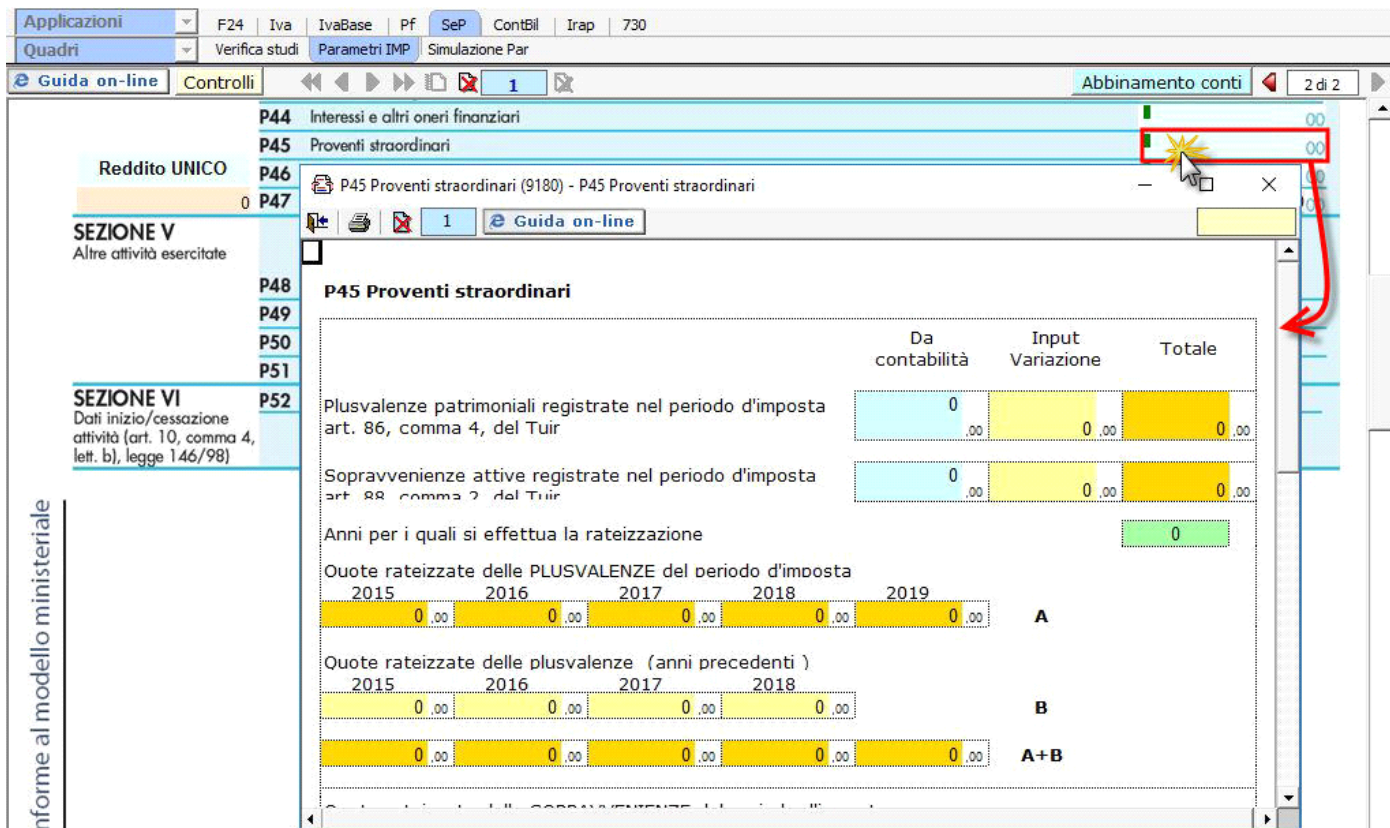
Applicazioni | F24 | Iva | IvaBase | Pf | SeP | ContBil | Irap | 730

Quadri | Verifica studi | Parametri IMP | Simulazione Par

Guida on-line | Controlli | 1 | Abbinamento conti | 2 di 2

P44 Interessi e altri oneri finanziari ,00

P45 Proventi straordinari ,00

Reddito UNICO

0

P46

P47

SEZIONE V
Altre attività esercitate

P48

P49

P50

P51

SEZIONE VI
Dati inizio/cessazione attività (art. 10, comma 4, lett. b), legge 146/98)

P52

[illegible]nforme al modello ministeriale

P45 Proventi straordinari (9180) - P45 Proventi straordinari

1 | Guida on-line

P45 Proventi straordinari

| | Da contabilità | Input Variazione | Totale |
|---|---|---|---|
| Plusvalenze patrimoniali registrate nel periodo d'imposta art. 86, comma 4, del Tuir | 0 ,00 | 0 ,00 | 0 ,00 |
| Sopravvenienze attive registrate nel periodo d'imposta art. 88, comma 2, del Tuir | 0 ,00 | 0 ,00 | 0 ,00 |

Anni per i quali si effettua la rateizzazione 0

Quote rateizzate delle PLUSVALENZE del periodo d'imposta

| 2015 | 2016 | 2017 | 2018 | 2019 | |
|---|---|---|---|---|---|
| 0 ,00 | 0 ,00 | 0 ,00 | 0 ,00 | 0 ,00 | A |

Quote rateizzate delle plusvalenze (anni precedenti )

| 2015 | 2016 | 2017 | 2018 | |
|---|---|---|---|---|
| 0 ,00 | 0 ,00 | 0 ,00 | 0 ,00 | B |

| | | | | | |
|---|---|---|---|---|---|
| 0 ,00 | 0 ,00 | 0 ,00 | 0 ,00 | 0 ,00 | A+B |

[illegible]